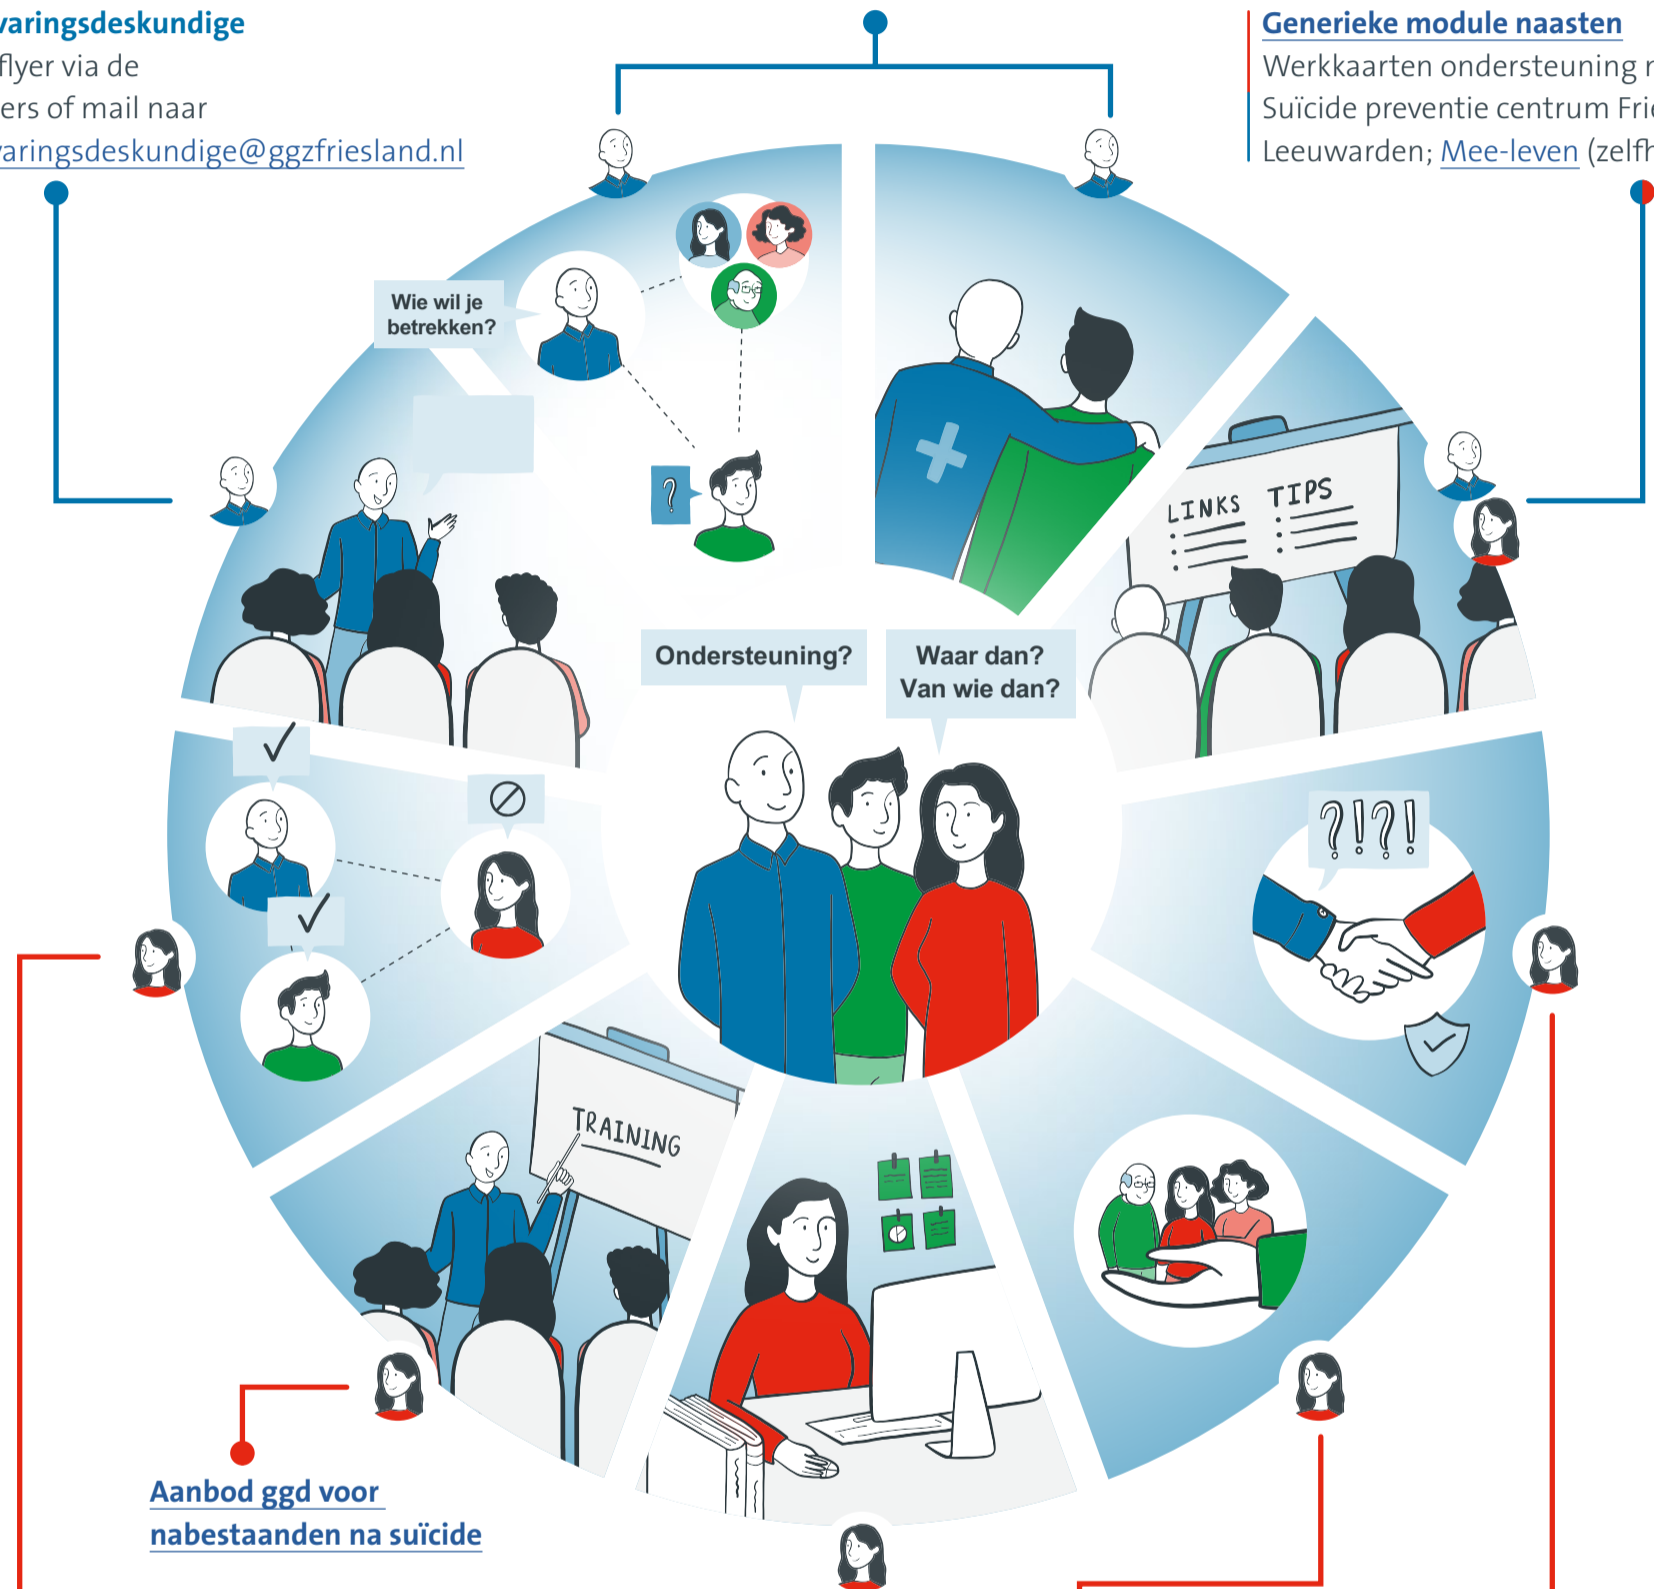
varingsdeskundige
flyer via de
ers of mail naar
varingsdeskundige@ggzfriesland.nl

Generieke module naasten
Werkkaarten ondersteuning n
Suïcide preventie centrum Fri
Leeuwarden; Mee-leven (zelfh

Wie wil je betrekken?

?

LINKS TIPS

Ondersteuning?

Waar dan? Van wie dan?

?!?!

TRAINING

Aanbod ggd voor nabestaanden na suïcide